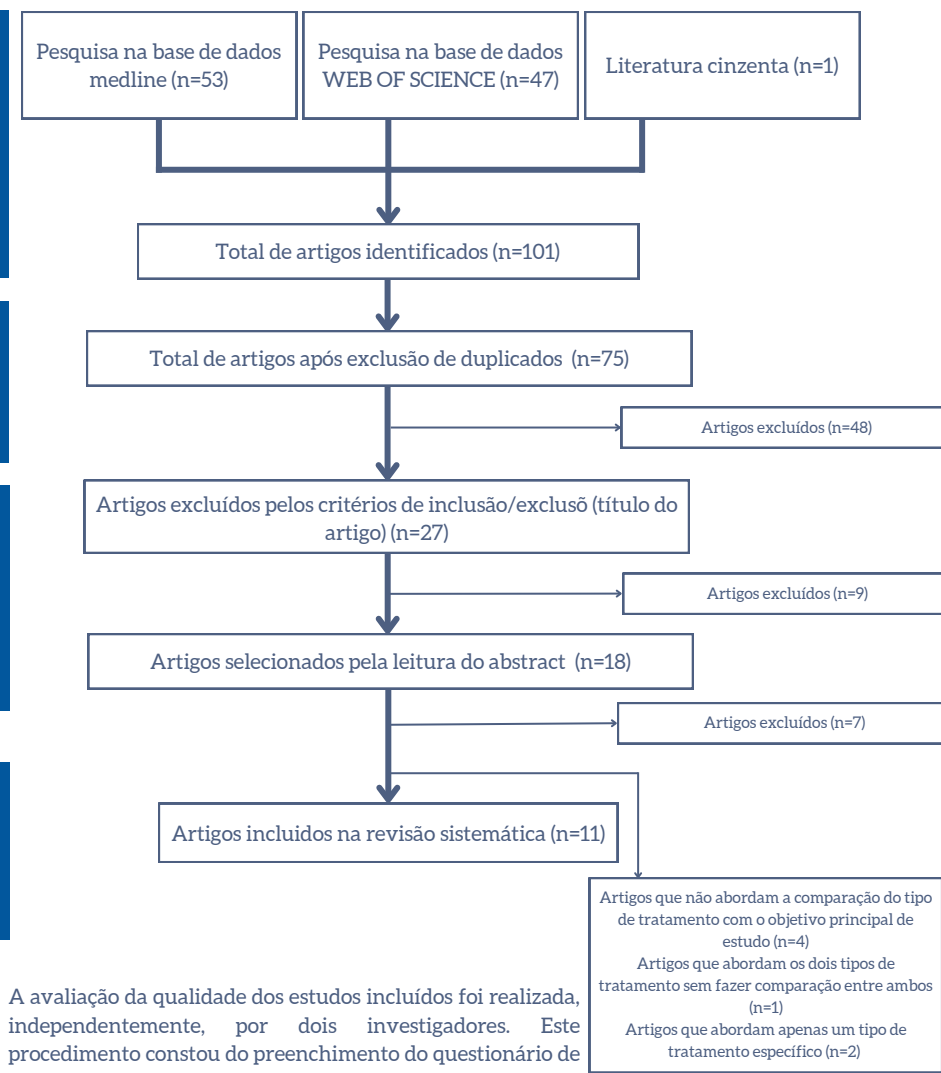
Pesquisa na base de dados medline (n=53)

Pesquisa na base de dados WEB OF SCIENCE (n=47)

Literatura cinzenta (n=1)

Total de artigos identificados (n=101)

Total de artigos após exclusão de duplicados (n=75)

Artigos excluídos (n=48)

Artigos excluídos pelos critérios de inclusão/exclusõ (título do artigo) (n=27)

Artigos excluídos (n=9)

Artigos selecionados pela leitura do abstract (n=18)

Artigos excluídos (n=7)

Artigos incluidos na revisão sistemática (n=11)

Artigos que não abordam a comparação do tipo de tratamento com o objetivo principal de estudo (n=4)
Artigos que abordam os dois tipos de tratamento sem fazer comparação entre ambos (n=1)
Artigos que abordam apenas um tipo de tratamento específico (n=2)

A avaliação da qualidade dos estudos incluídos foi realizada, independentemente, por dois investigadores. Este procedimento constou do preenchimento do questionário de